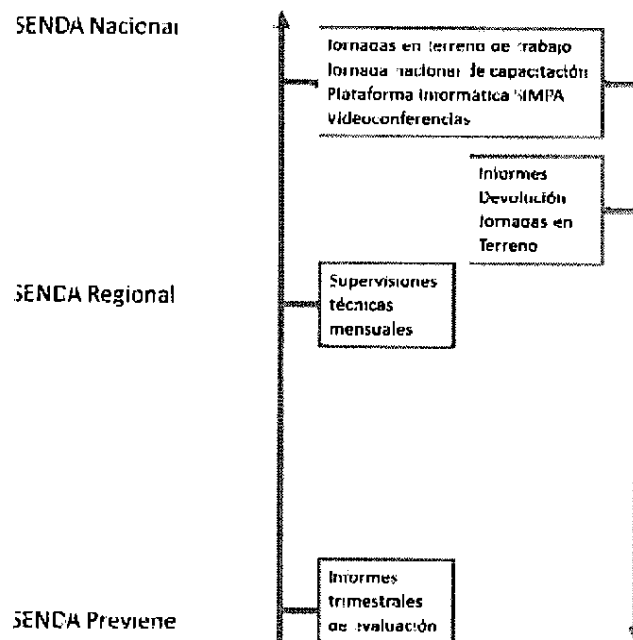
SENDA Nacional

Jornadas en terreno de trabajo
Jornada nacional de capacitación
Plataforma informática SIMPA
Videoconferencias

Informes
Devolución
Jornadas en
Terreno

SENDA Regional

Supervisiones
técnicas
mensuales

SENDA Previene

Informes
trimestrales
de evaluación